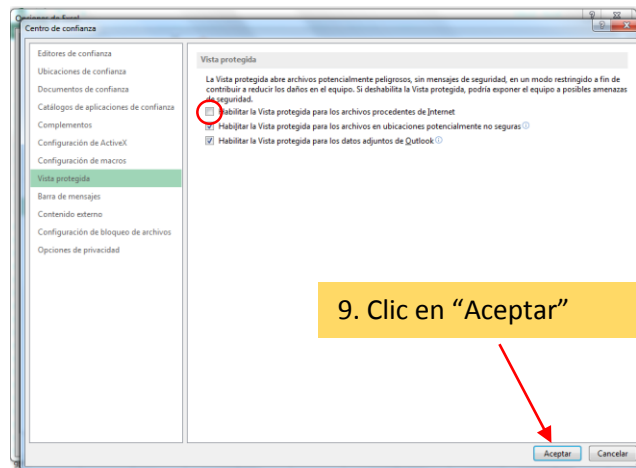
Opciones de Excel
Centro de confianza

Editores de confianza
Ubicaciones de confianza
Documentos de confianza
Catálogos de aplicaciones de confianza
Complementos
Configuración de ActiveX
Configuración de macros
Vista protegida
Barra de mensajes
Contenido externo
Configuración de bloqueo de archivos
Opciones de privacidad

Vista protegida

La Vista protegida abre archivos potencialmente peligrosos, sin mensajes de seguridad, en un modo restringido a fin de contribuir a reducir los daños en el equipo. Si deshabilita la Vista protegida, podría exponer el equipo a posibles amenazas de seguridad.

Habilitar la Vista protegida para los archivos procedentes de Internet
Habilitar la Vista protegida para los archivos en ubicaciones potencialmente no seguras
Habilitar la Vista protegida para los datos adjuntos de Outlook

9. Clic en “Aceptar”

Aceptar
Cancelar